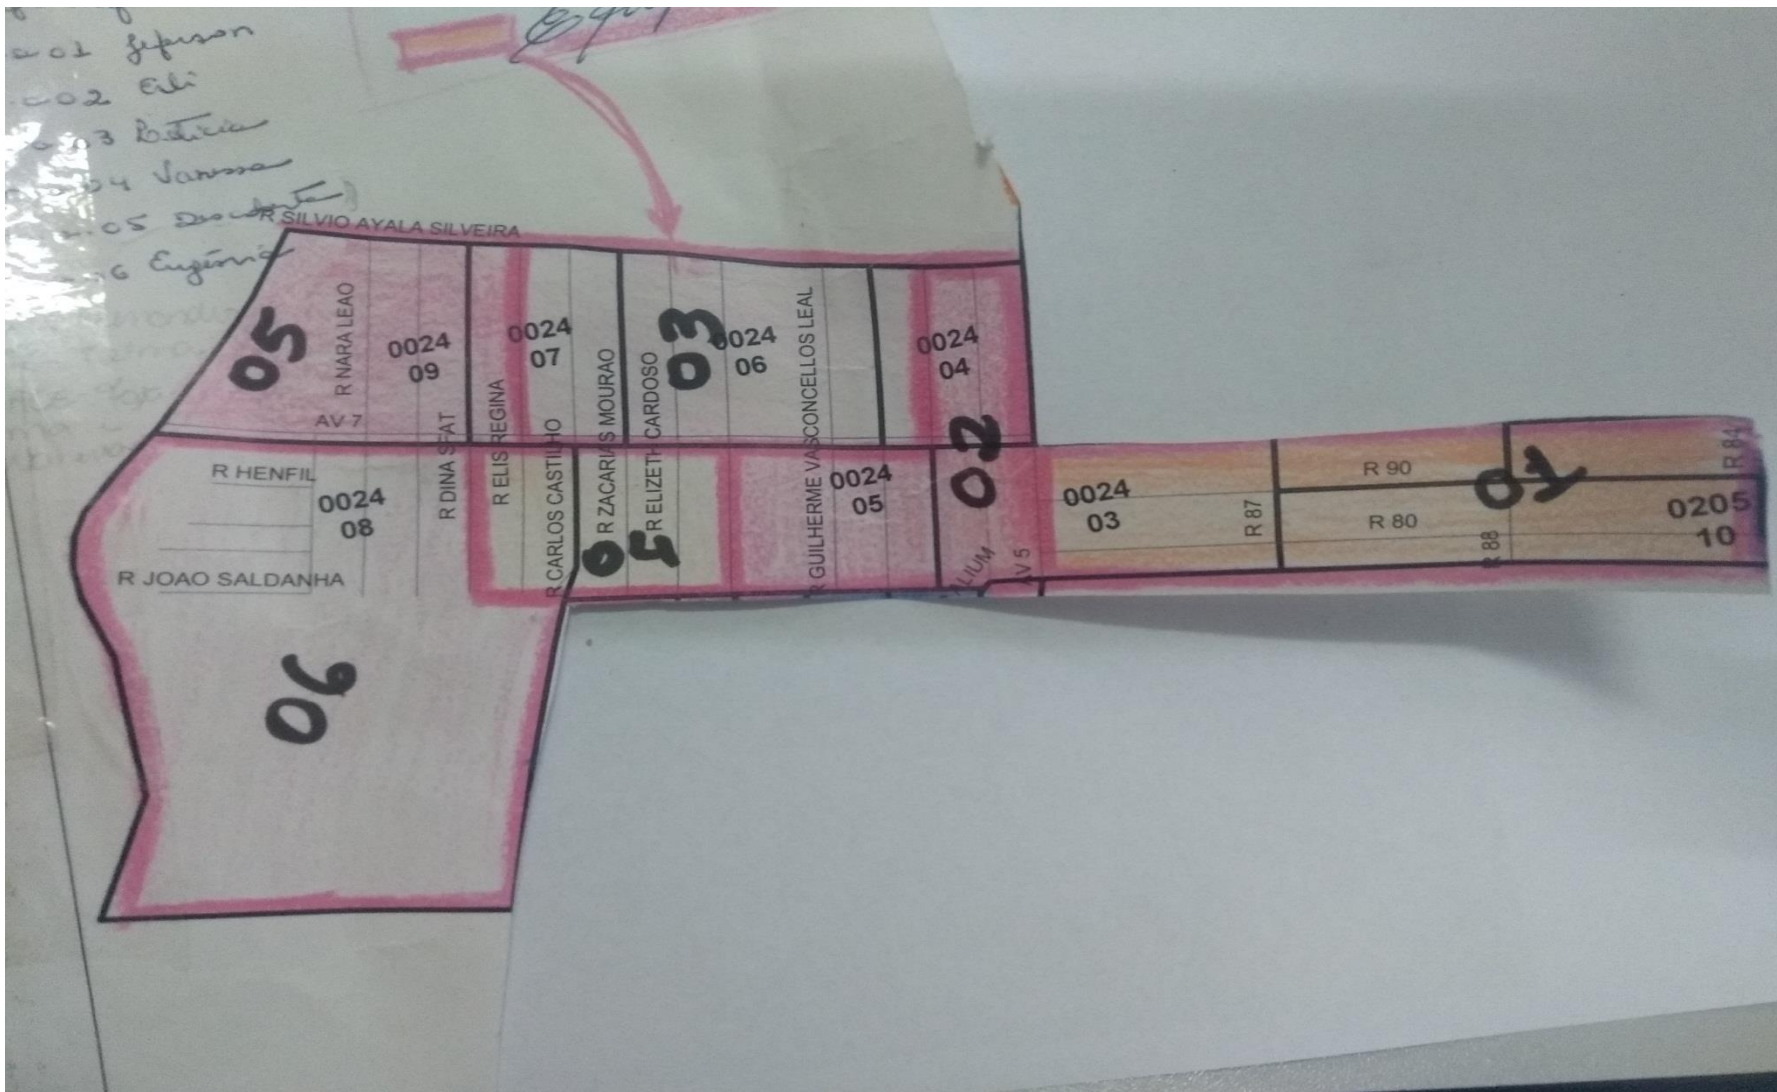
01 Jeferson
02 Eli
03 Patrícia
04 Vanessa
05 Descoberta
06 Eugênia

Equi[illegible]

R SILVIO AYALA SILVEIRA

05

R NARA LEAO

0024
09

0024
07

03

0024
06

R GUILHERME VASCONCELLOS LEAL

0024
04

AV 7

R DINA SFAT

R ELIS REGINA

R CARLOS CASTILHO

R ZACARIAS MOURAO

R ELIZETH CARDOSO

04

02

R HENFIL

0024
08

0024
05

0024
03

R 87

R 90

R 80

01

R 84

R 88

0205
10

R JOAO SALDANHA

LLIUM

AV 5

06